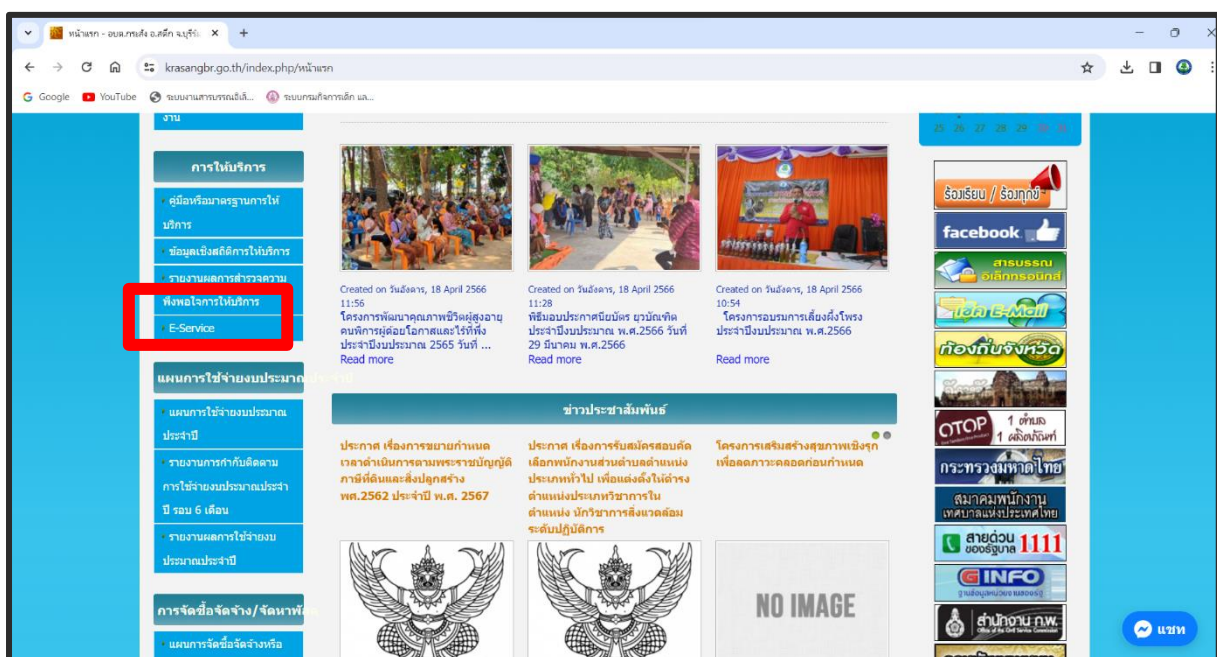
หน้าแรก - อบต.กระสัง อ.สตึก จ.บุรีรั ×
+
krasangbr.go.th/index.php/หน้าแรก
Google YouTube ระบบงานสารบรรณอิเล็... ระบบกรมกิจการเด็ก และ...

งาน

การให้บริการ
คู่มือหรือมาตรฐานการให้บริการ
ข้อมูลเชิงสถิติการให้บริการ
รายงานผลการสำรวจความพึงพอใจการให้บริการ
E-Service

แผนการใช้จ่ายงบประมาณประจำปี
แผนการใช้จ่ายงบประมาณประจำปี
รายงานการกำกับติดตามการใช้จ่ายงบประมาณประจำปี รอบ 6 เดือน
รายงานผลการใช้จ่ายงบประมาณประจำปี

การจัดซื้อจัดจ้าง/จัดหาพัสดุ
แผนการจัดซื้อจัดจ้างหรือ

Created on วันอังคาร, 18 April 2566 11:56
โครงการพัฒนาคุณภาพชีวิตผู้สูงอายุ คนพิการผู้ด้อยโอกาสและไร้ที่พึ่ง ประจำปีงบประมาณ 2565 วันที่ ...
Read more

Created on วันอังคาร, 18 April 2566 11:28
พิธีมอบประกาศนียบัตร ยุวบัณฑิต ประจำปีงบประมาณ พ.ศ.2566 วันที่ 29 มีนาคม พ.ศ.2566
Read more

Created on วันอังคาร, 18 April 2566 10:54
โครงการอบรมการเลี้ยงผึ้งโพรง ประจำปีงบประมาณ พ.ศ.2566
Read more

ข่าวประชาสัมพันธ์

ประกาศ เรื่องการขยายกำหนดเวลาดำเนินการตามพระราชบัญญัติภาษีที่ดินและสิ่งปลูกสร้าง พศ.2562 ประจำปี พ.ศ. 2567

ประกาศ เรื่องการรับสมัครสอบคัดเลือกพนักงานส่วนตำบลตำแหน่งประเภททั่วไป เพื่อแต่งตั้งให้ดำรงตำแหน่งประเภทวิชาการในตำแหน่ง นักวิชาการสิ่งแวดล้อม ระดับปฏิบัติการ

โครงการเสริมสร้างสุขภาพเชิงรุกเพื่อลดภาวะคลอดก่อนกำหนด

NO IMAGE

25 26 27 28 29 30 31

ร้องเรียน / ร้องทุกข์
facebook
สารบรรณอิเล็กทรอนิกส์
เช็ค E-Mail
ท้องถิ่นจังหวัด
OTOP 1 ตำบล 1 ผลิตภัณฑ์
กระทรวงมหาดไทย
สมาคมพนักงานเทศบาลแห่งประเทศไทย
สายด่วนของรัฐบาล 1111
GINFO
สำนักงาน ก.พ.

แชท